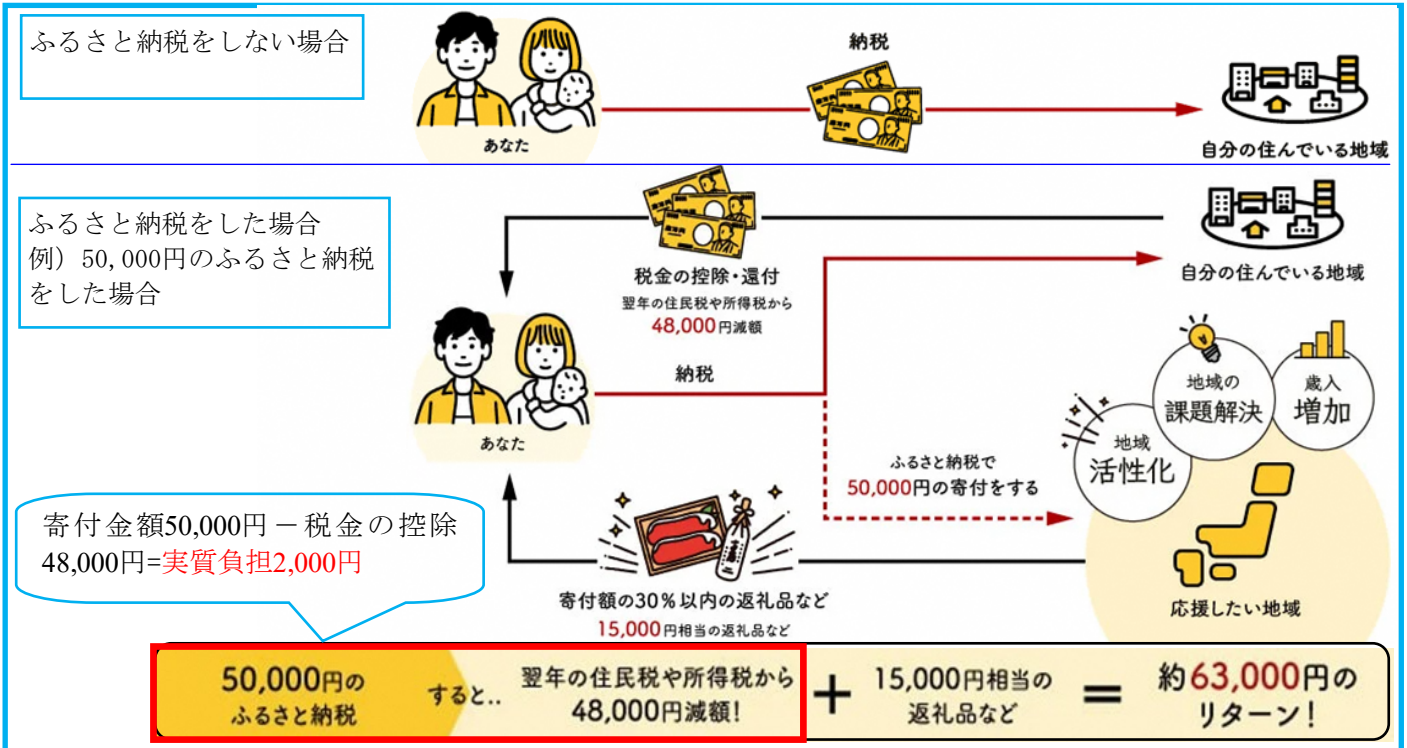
ふるさと納税をしない場合

あなた

納税

自分の住んでいる地域

ふるさと納税をした場合
例）50, 000円のふるさと納税をした場合

税金の控除・還付
翌年の住民税や所得税から
48,000円減額

自分の住んでいる地域

あなた

納税

ふるさと納税で
50,000円の寄付をする

地域の
課題解決

歳入
増加

地域
活性化

寄付金額50,000円 − 税金の控除48,000円=実質負担2,000円

寄付額の30％以内の返礼品など
15,000円相当の返礼品など

応援したい地域

50,000円の
ふるさと納税

すると‥

翌年の住民税や所得税から
48,000円減額！

＋

15,000円相当の
返礼品など

＝

約63,000円の
リターン！